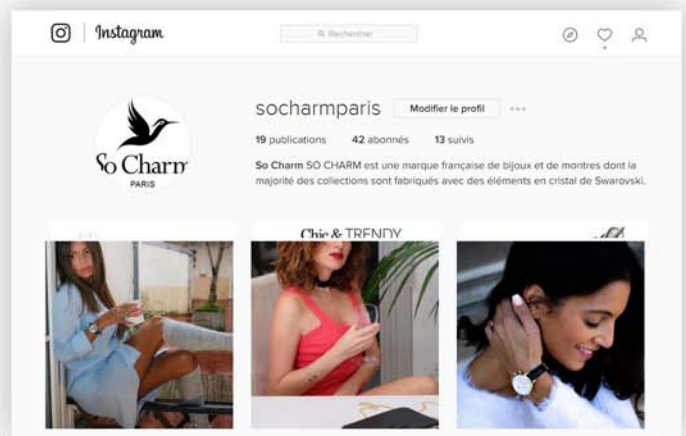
Instagram

Rechercher

So Charm
PARIS

socharmparis

Modifier le profil

19 publications 42 abonnés 13 suivis

So Charm SO CHARM est une marque française de bijoux et de montres dont la majorité des collections sont fabriqués avec des éléments en cristal de Swarovski.

Chic & TRENDY